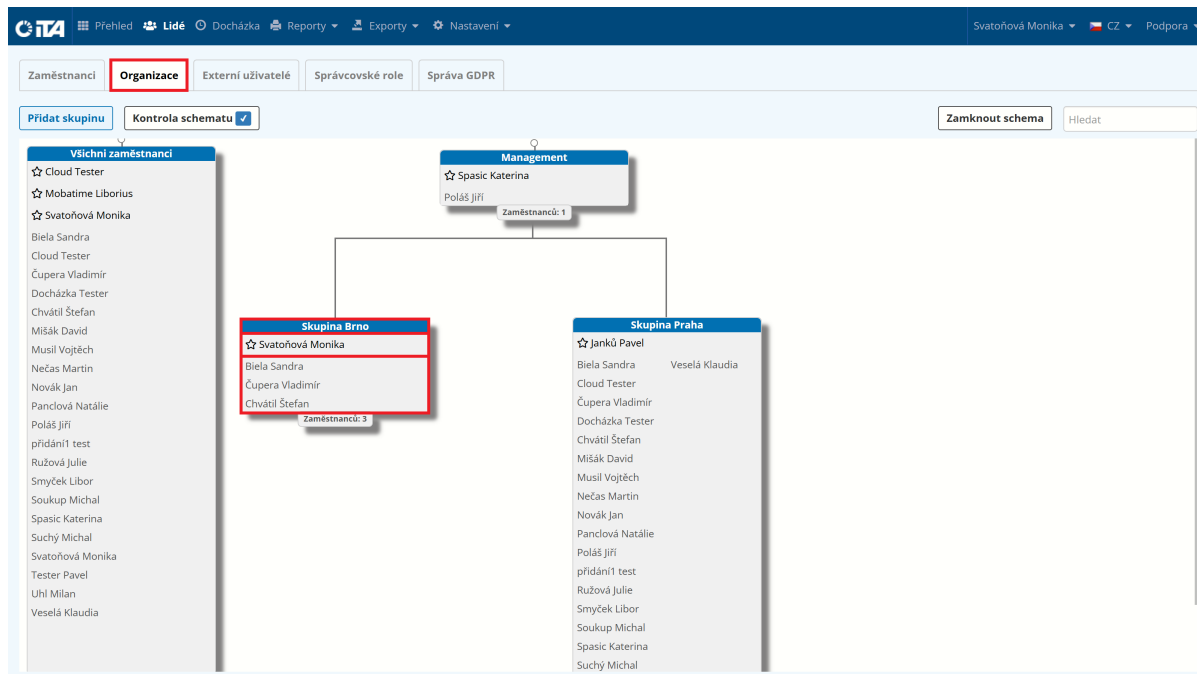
CiTA Přehled Lidé Docházka Reporty Exporty Nastavení Svatoňová Monika CZ Podpora

Zaměstnanci Organizace Externí uživatelé Správcovské role Správa GDPR

Přidat skupinu Kontrola schematu Zamknout schema Hledat

Všichni zaměstnanci
Cloud Tester
Mobatime Liborius
Svatoňová Monika
Biela Sandra
Cloud Tester
Čupera Vladimír
Docházka Tester
Chvátil Štefan
Mišák David
Musil Vojtěch
Nečas Martin
Novák Jan
Panclová Natálie
Poláš Jiří
přidání1 test
Ružová Julie
Smyček Libor
Soukup Michal
Spasic Katerina
Suchý Michal
Svatoňová Monika
Tester Pavel
Uhl Milan
Veselá Klaudia

Management
Spasic Katerina
Poláš Jiří
Zaměstnanců: 1

Skupina Brno
Svatoňová Monika
Biela Sandra
Čupera Vladimír
Chvátil Štefan
Zaměstnanců: 3

Skupina Praha
Janků Pavel
Biela Sandra
Veselá Klaudia
Cloud Tester
Čupera Vladimír
Docházka Tester
Chvátil Štefan
Mišák David
Musil Vojtěch
Nečas Martin
Novák Jan
Panclová Natálie
Poláš Jiří
přidání1 test
Ružová Julie
Smyček Libor
Soukup Michal
Spasic Katerina
Suchý Michal